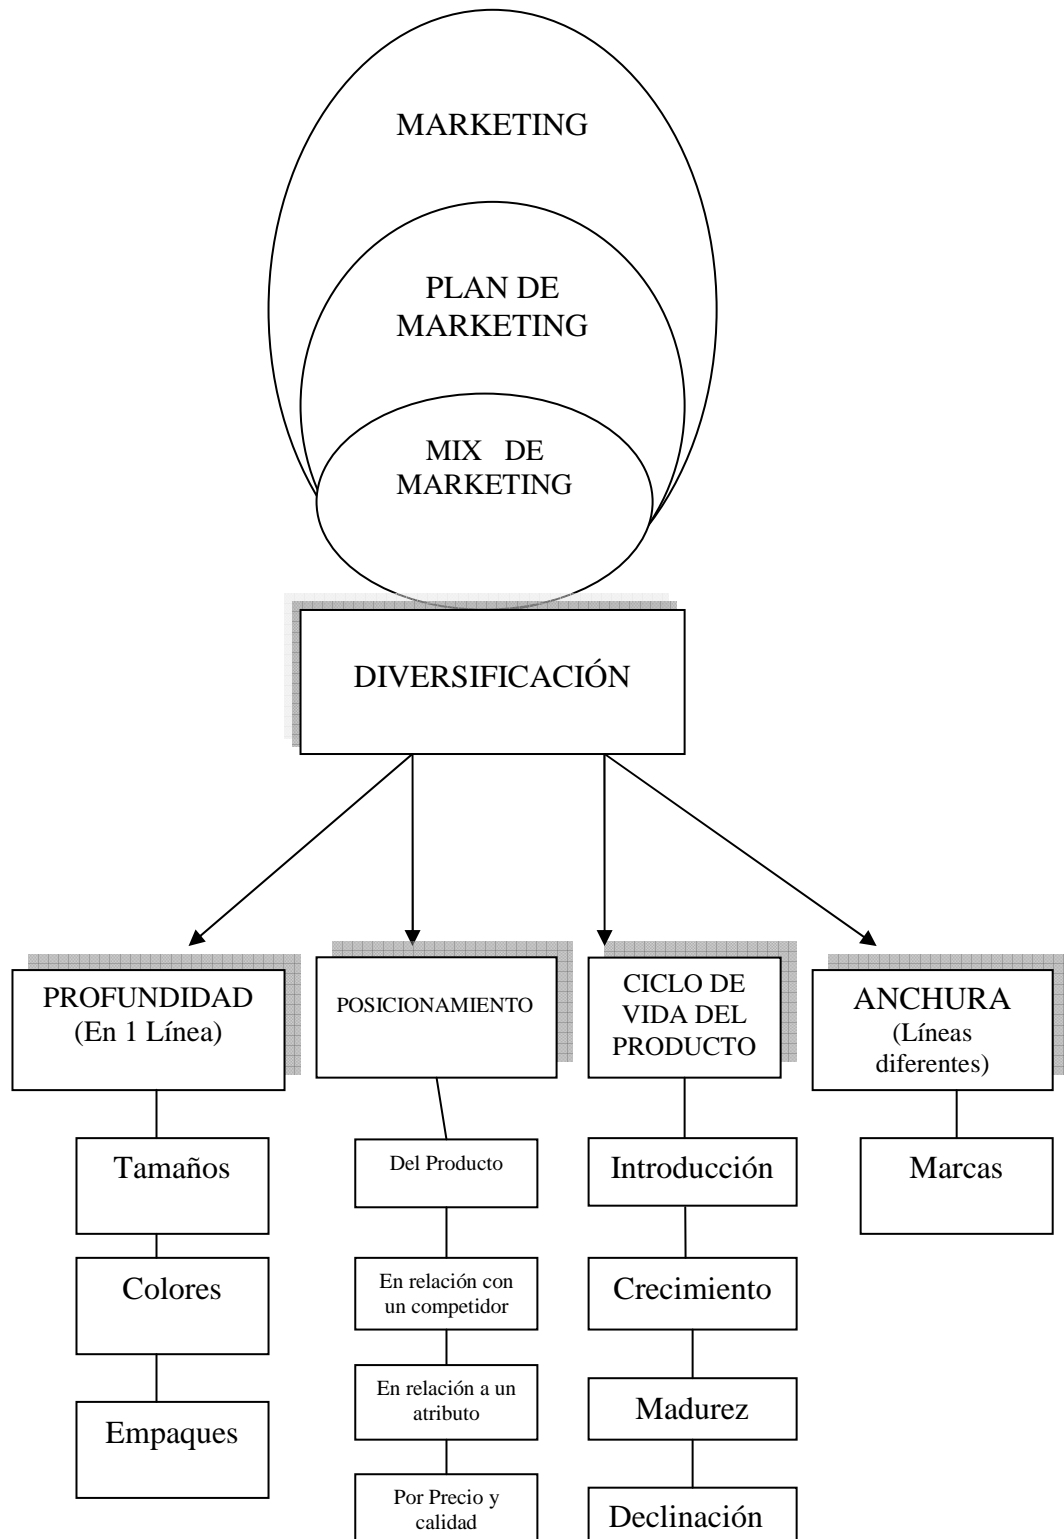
MARKETING

PLAN DE MARKETING

MIX DE MARKETING

DIVERSIFICACIÓN

PROFUNDIDAD (En 1 Línea)

Tamaños

Colores

Empaques

POSICIONAMIENTO

Del Producto

En relación con un competidor

En relación a un atributo

Por Precio y calidad

CICLO DE VIDA DEL PRODUCTO

Introducción

Crecimiento

Madurez

Declinación

ANCHURA (Líneas diferentes)

Marcas